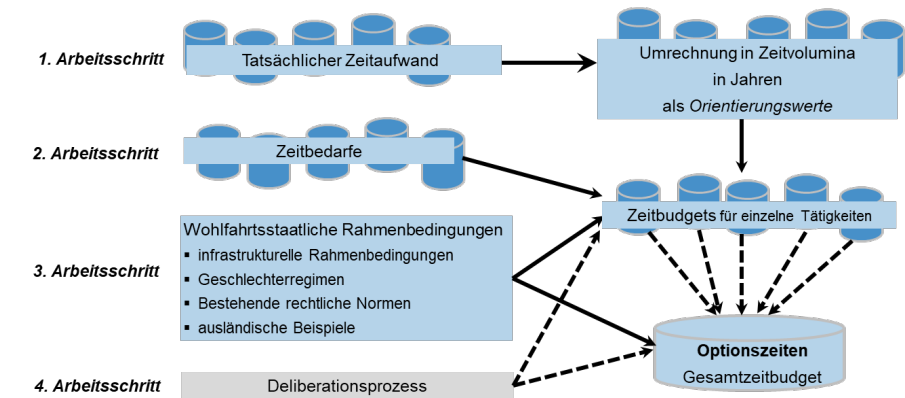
1. Arbeitsschritt

Tatsächlicher Zeitaufwand

Umrechnung in Zeitvolumina in Jahren als Orientierungswerte

2. Arbeitsschritt

Zeitbedarfe

Zeitbudgets für einzelne Tätigkeiten

Wohlfahrtsstaatliche Rahmenbedingungen
- infrastrukturelle Rahmenbedingungen
- Geschlechterregimen
- Bestehende rechtliche Normen
- ausländische Beispiele

3. Arbeitsschritt

Optionszeiten
Gesamtzeitbudget

4. Arbeitsschritt

Deliberationsprozess